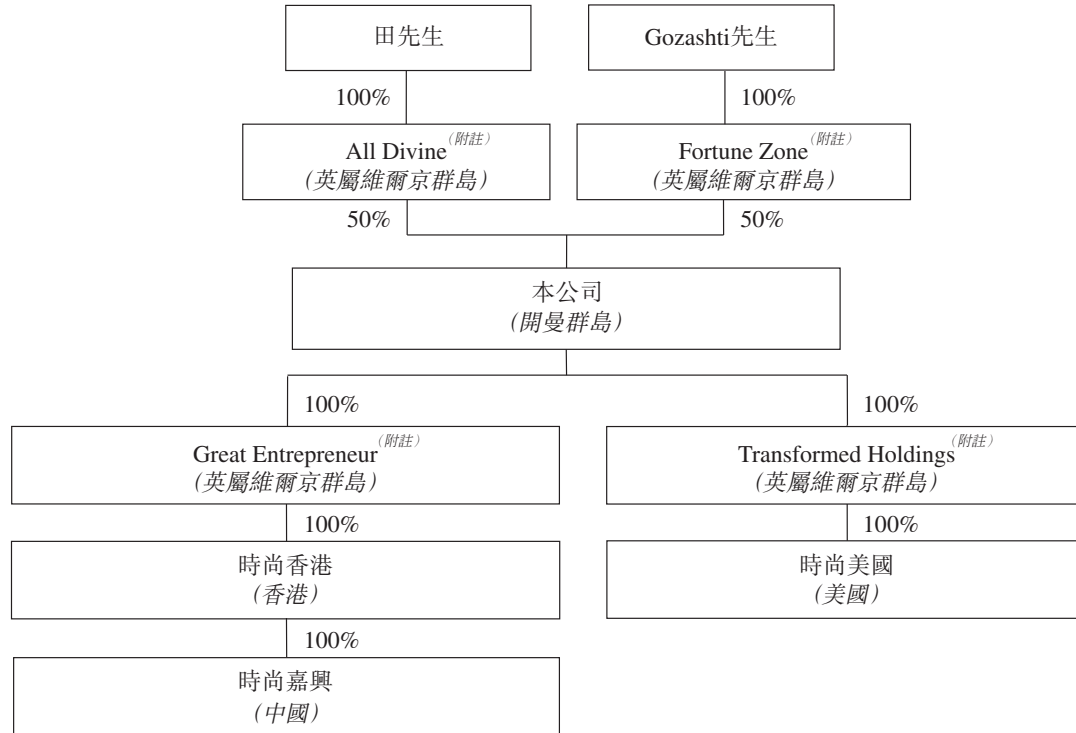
田先生

Gozashti先生

100%

100%

All Divine(附註)
(英屬維爾京群島)

Fortune Zone(附註)
(英屬維爾京群島)

50%

50%

本公司
(開曼群島)

100%

100%

Great Entrepreneur(附註)
(英屬維爾京群島)

Transformed Holdings(附註)
(英屬維爾京群島)

100%

100%

時尚香港
(香港)

時尚美國
(美國)

100%

時尚嘉興
(中國)